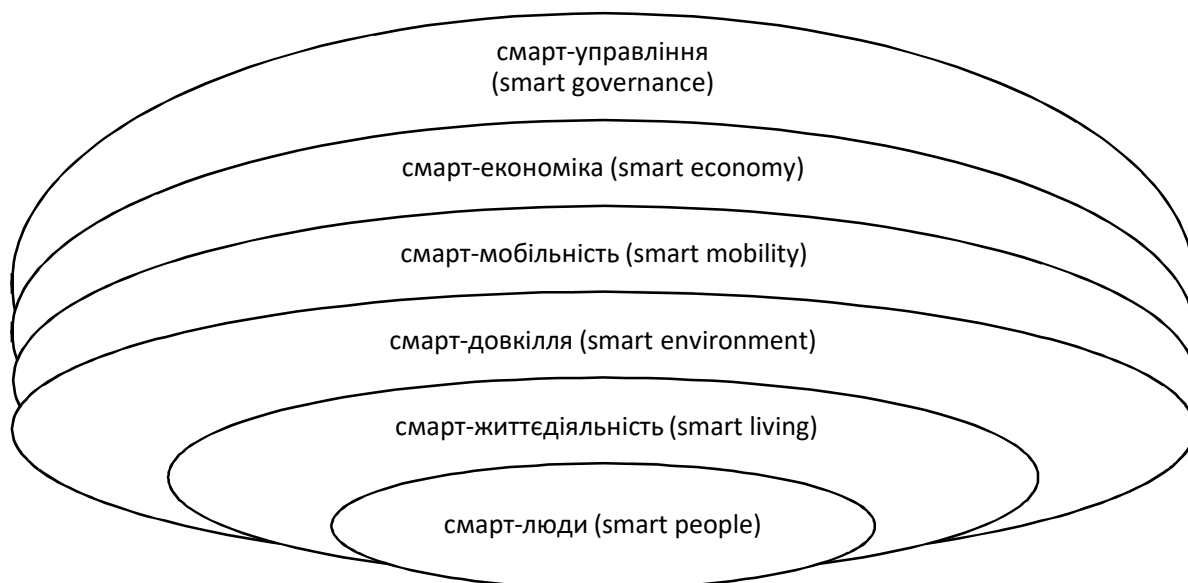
смарт-управління
(smart governance)

смарт-економіка (smart economy)

смарт-мобільність (smart mobility)

смарт-довкілля (smart environment)

смарт-життєдіяльність (smart living)

смарт-люди (smart people)